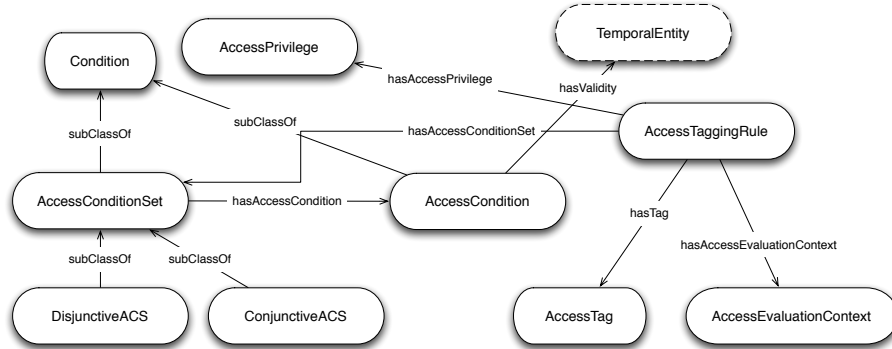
Condition

AccessPrivilege

TemporalEntity

hasAccessPrivilege

hasValidity

subClassOf

subClassOf

hasAccessConditionSet

AccessTaggingRule

AccessConditionSet

hasAccessCondition

AccessCondition

hasTag

hasAccessEvaluationContext

subClassOf

subClassOf

DisjunctiveACS

ConjunctiveACS

AccessTag

AccessEvaluationContext